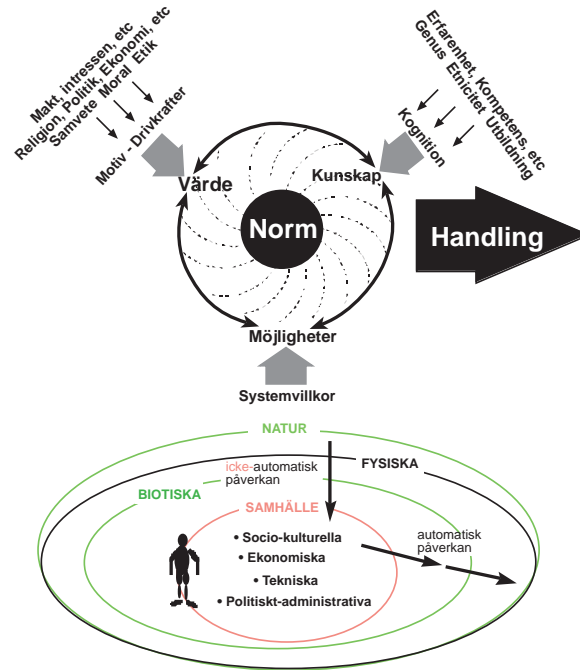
Makt, intressen, etc
Religion, Politik, Ekonomi, etc
Samvete Moral Etik

Motiv - Drivkrafter

Erfarenhet, Kompetens, etc
Genus Etnicitet Utbildning

Kognition

Värde

Kunskap

Norm

Handling

Möjligheter

Systemvillkor

NATUR

icke-automatisk påverkan

FYSISKA

BIOTISKA

SAMHÄLLE

• Socio-kulturella
• Ekonomiska
• Tekniska
• Politiskt-administrativa

automatisk påverkan